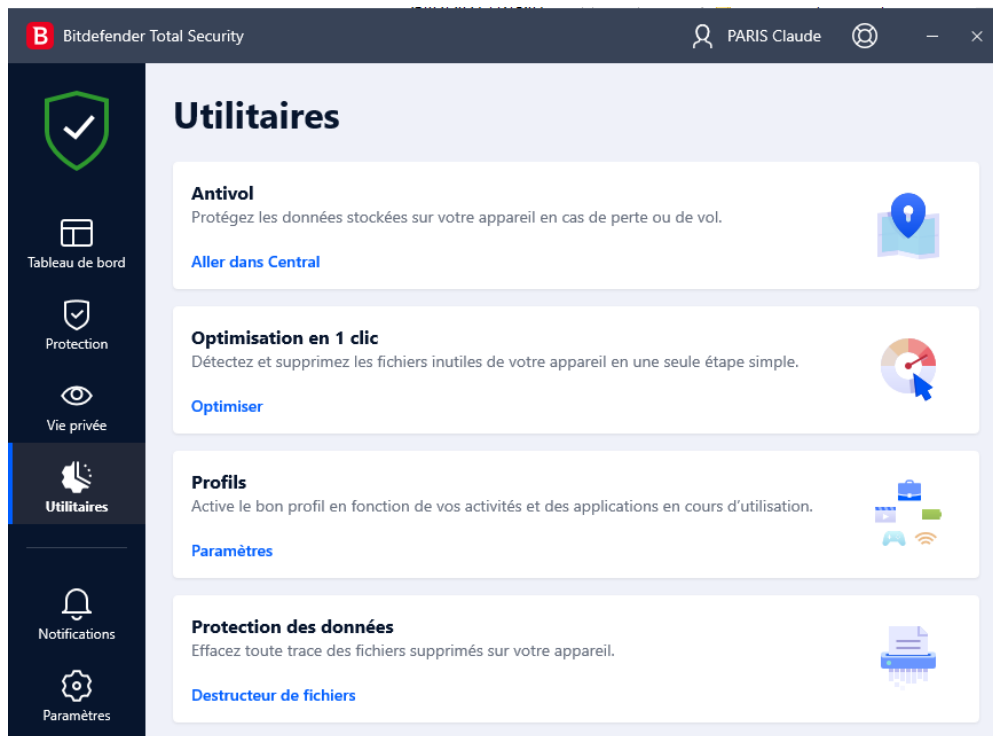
B Bitdefender Total Security

PARIS Claude

Tableau de bord

Protection

Vie privée

Utilitaires

Notifications

Paramètres

Utilitaires

Antivol
Protégez les données stockées sur votre appareil en cas de perte ou de vol.

Aller dans Central

Optimisation en 1 clic
Détectez et supprimez les fichiers inutiles de votre appareil en une seule étape simple.

Optimiser

Profils
Active le bon profil en fonction de vos activités et des applications en cours d'utilisation.

Paramètres

Protection des données
Effacez toute trace des fichiers supprimés sur votre appareil.

Destructeur de fichiers